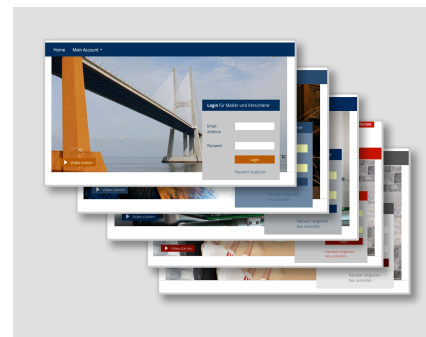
Home Mein Account

Login für Makler und Versicherer

Email-Adresse

Passwort

Login

Passwort vergessen

Video starten

Video starten

Video starten

Passwort vergessen
Neu anmelden

Video starten

Passwort vergessen
Neu anmelden

Passwort vergessen
Neu anmelden